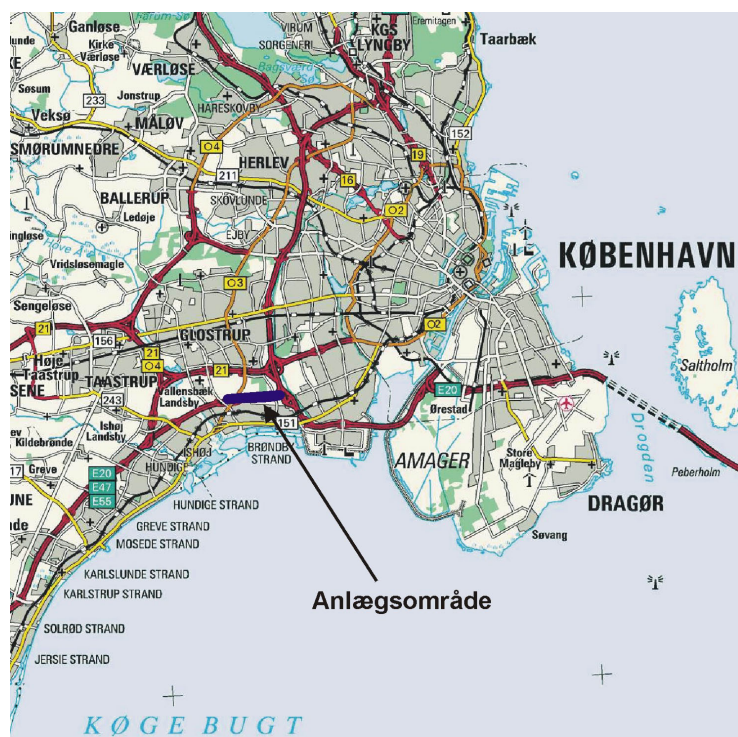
Ganløse
Kirke Værløse
VÆRLØSE
VIRUM
SORGENFRI
KGS LYNGBY
Eremitagen
Taarbæk
Søsum
233
Jonstrup
Veksø
MÅLØV
HARESKOVBY
152
SMØRUMNEDRE
O4
HERLEV
19
211
16
BALLERUP
Ledøje
SKOVLUNDE
O2
EJBY
Vridsløsemagle
KØBENHAVN
O3
Sengeløse
21
156
GLOSTRUP
O2
Høje Taastrup
21
O4
TAASTRUP
21
Saltholm
SENE
Vallensbæk Landsby
E20
243
Ishøj Landsby
Ørestad
Kildebrønde
BRØNDBY STRAND
151
17
Greve
ISHØJ
AMAGER
Store Magleby
Drogden
E20
E47
E55
HUNDIGE
Peberholm
UNE
HUNDIGE STRAND
DRAGØR
GREVE STRAND
MOSEDE STRAND
Søvang
KARLSLUNDE STRAND
KARLSTRUP STRAND
Anlægsområde
SOLRØD STRAND
JERSIE STRAND
KØGE BUGT